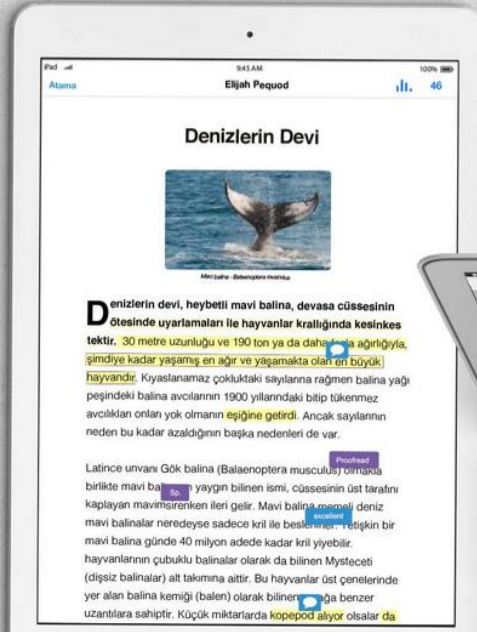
iPad 9:45 AM 100%

Atama Elijah Pequod 46

Denizlerin Devi

Mavi balina - Balaenoptera musculus

Denizlerin devi, heybetli mavi balina, devasa cüssesinin ötesinde uyarlamaları ile hayvanlar krallığında kesinkes tektir. 30 metre uzunluğu ve 190 ton ya da daha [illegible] ağırlığıyla, şimdiye kadar yaşamış en ağır ve yaşamakta olan en büyük hayvandır. Kıyaslanamaz çokluktaki sayılanına rağmen balina yağı peşindeki balina avcılarının 1900 yıllarındaki bitip tükenmez avcılıkları onları yok olmanın eşiğine getirdi. Ancak sayılarının neden bu kadar azaldığının başka nedenleri de var.

Proofread

Latince unvanı Gök balina (Balaenoptera musculus) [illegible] birlikte mavi bal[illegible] yaygın bilinen ismi, cüssesinin üst tarafını kaplayan mavimsi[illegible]renken ileri gelir. Mavi balina memeli deniz mavi balinalar neredeyse sadece kril ile besle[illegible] Yetişkin bir mavi balina günde 40 milyon adede kadar kril yiyebilir. hayvanlarının çubuklu balinalar olarak da bilinen Mysteceti (dişsiz balinalar) alt takımına aittir. Bu hayvanlar üst çenelerinde yer alan balina kemiği (balen) olarak bilinen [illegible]ğa benzer uzantılara sahiptir. Küçük miktarlarda kopepod alıyor olsalar da

Sp.

excellent